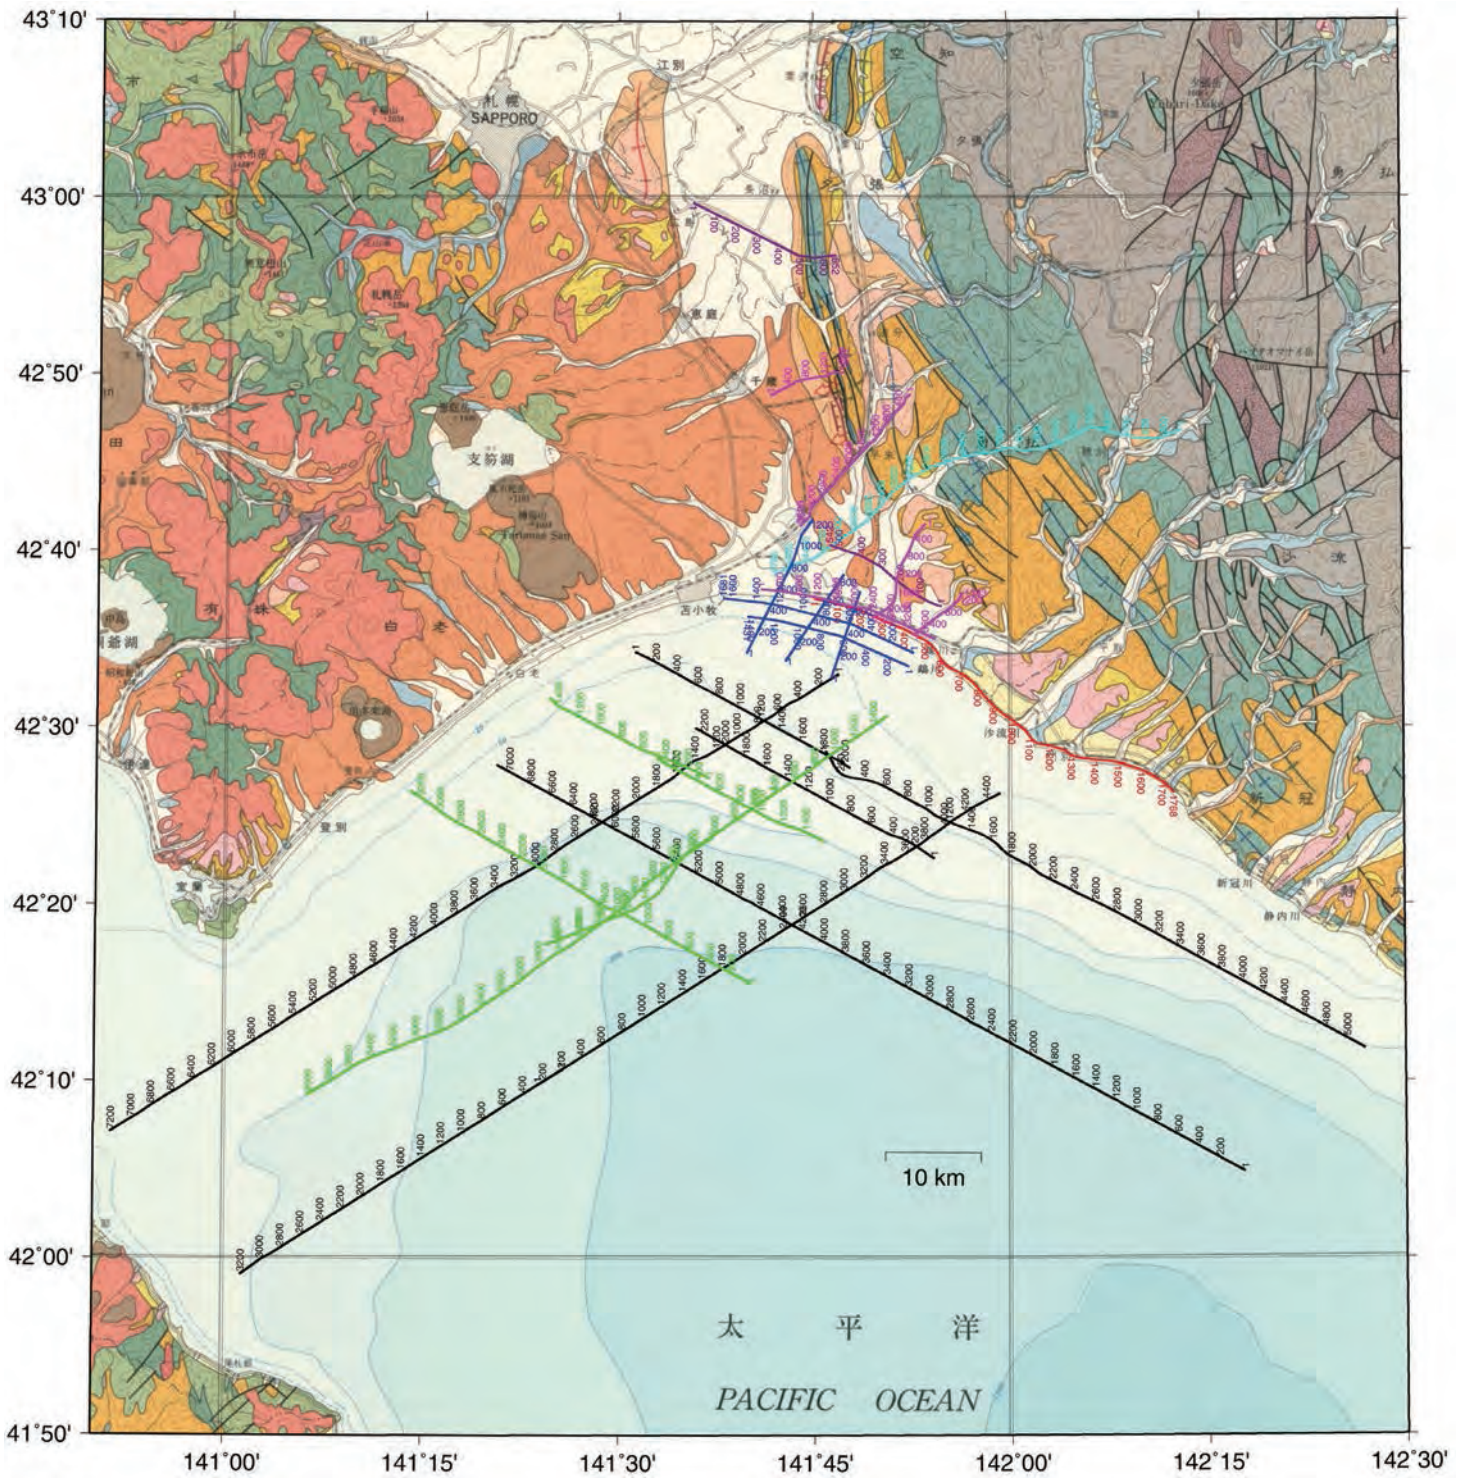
43°10'
43°00'
42°50'
42°40'
42°30'
42°20'
42°10'
42°00'
41°50'

札幌
SAPPORO
江別
恵庭
千歳
支笏湖
Tarumae San
苫小牧
白老
有珠
室蘭
登別
鵡川
沙流川
新冠川
静内川
洞爺湖

10 km

太　平　洋
PACIFIC　OCEAN

141°00'
141°15'
141°30'
141°45'
142°00'
142°15'
142°30'